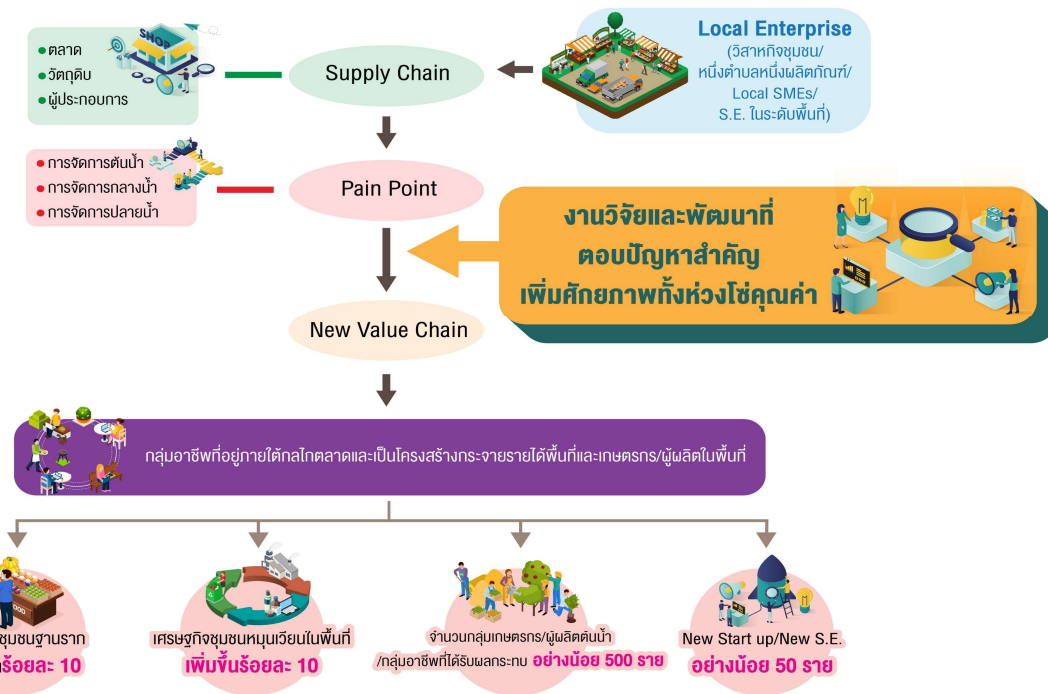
ตลาด
วัตถุดิบ
ผู้ประกอบการ

SHOP

Supply Chain

Local Enterprise
(วิสาหกิจชุมชน/ หนึ่งตำบลหนึ่งผลิตภัณฑ์/ Local SMEs/ S.E. ในระดับพื้นที่)

การจัดการต้นน้ำ
การจัดการกลางน้ำ
การจัดการปลายน้ำ

Pain Point

งานวิจัยและพัฒนาที่ ตอบปัญหาสำคัญ เพิ่มศักยภาพทั้งห่วงโซ่คุณค่า

New Value Chain

กลุ่มอาชีพที่อยู่ภายใต้กลไกตลาดและเป็นโครงสร้างกระจายรายได้พื้นที่และเกษตรกร/ผู้ผลิตในพื้นที่

ชุมชนฐานราก
ร้อยละ 10

เศรษฐกิจชุมชนหมุนเวียนในพื้นที่
เพิ่มขึ้นร้อยละ 10

จำนวนกลุ่มเกษตรกร/ผู้ผลิตต้นน้ำ /กลุ่มอาชีพที่ได้รับผลกระทบ อย่างน้อย 500 ราย

New Start up/New S.E.
อย่างน้อย 50 ราย